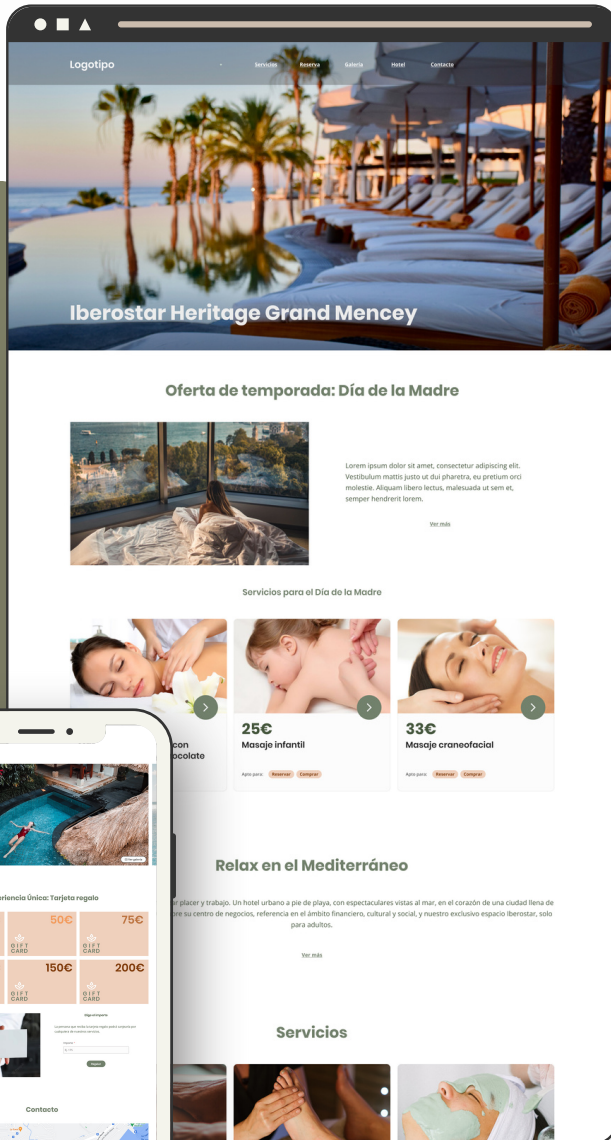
Logotipo

Servicios Reserva Galería Hotel Contacto

Iberostar Heritage Grand Mencey

Oferta de temporada: Día de la Madre

Lorem ipsum dolor sit amet, consectetur adipiscing elit. Vestibulum mattis justo ut dui pharetra, eu pretium orci molestie. Aliquam libero lectus, malesuada ut sem et, semper hendrerit lorem.

Ver más

Servicios para el Día de la Madre

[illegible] con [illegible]ocolate

25€
Masaje infantil
Apto para: Reservar Comprar

33€
Masaje craneofacial
Apto para: Reservar Comprar

Relax en el Mediterráneo

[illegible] placer y trabajo. Un hotel urbano a pie de playa, con espectaculares vistas al mar, en el corazón de una ciudad llena de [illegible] su centro de negocios, referencia en el ámbito financiero, cultural y social, y nuestro exclusivo espacio Iberostar, solo para adultos.

Ver más

Servicios

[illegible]riencia Única: Tarjeta regalo

50€
GIFT CARD
75€
GIFT CARD
150€
GIFT CARD
200€
GIFT CARD

Elige el importe

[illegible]

Contacto